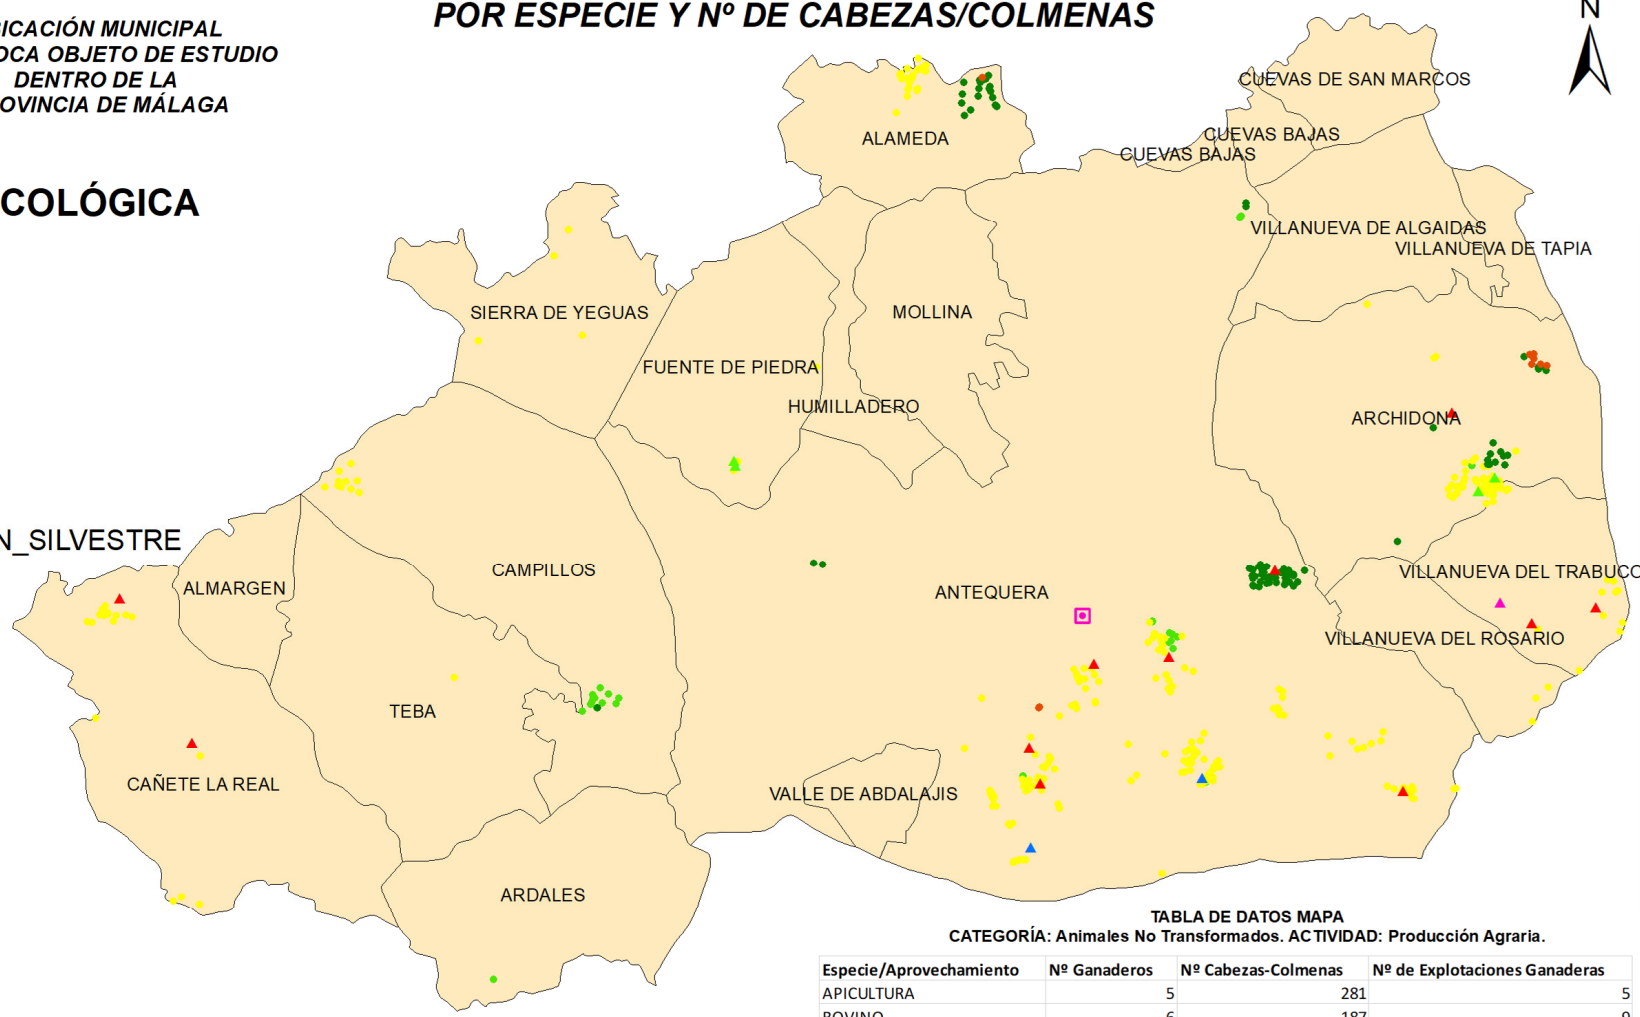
ICACIÓN MUNICIPAL
OCA OBJETO DE ESTUDIO
DENTRO DE LA
OVINCIA DE MÁLAGA

POR ESPECIE Y Nº DE CABEZAS/COLMENAS

N

COLÓGICA

N_SILVESTRE

ALAMEDA
CUEVAS DE SAN MARCOS
CUEVAS BAJAS
CUEVAS BAJAS
VILLANUEVA DE ALGAIDAS
VILLANUEVA DE TAPIA
SIERRA DE YEGUAS
MOLLINA
FUENTE DE PIEDRA
HUMILLADERO
ARCHIDONA
VILLANUEVA DEL TRABUCO
CAMPILLOS
ALMARGEN
ANTEQUERA
VILLANUEVA DEL ROSARIO
TEBA
CAÑETE LA REAL
VALLE DE ABDALAJIS
ARDALES

TABLA DE DATOS MAPA
CATEGORÍA: Animales No Transformados. ACTIVIDAD: Producción Agraria.

| Especie/Aprovechamiento | Nº Ganaderos | Nº Cabezas-Colmenas | Nº de Explotaciones Ganaderas |
|---|---|---|---|
| APICULTURA | 5 | 281 | 5 |
| BOVINO | 6 | 187 | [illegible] |